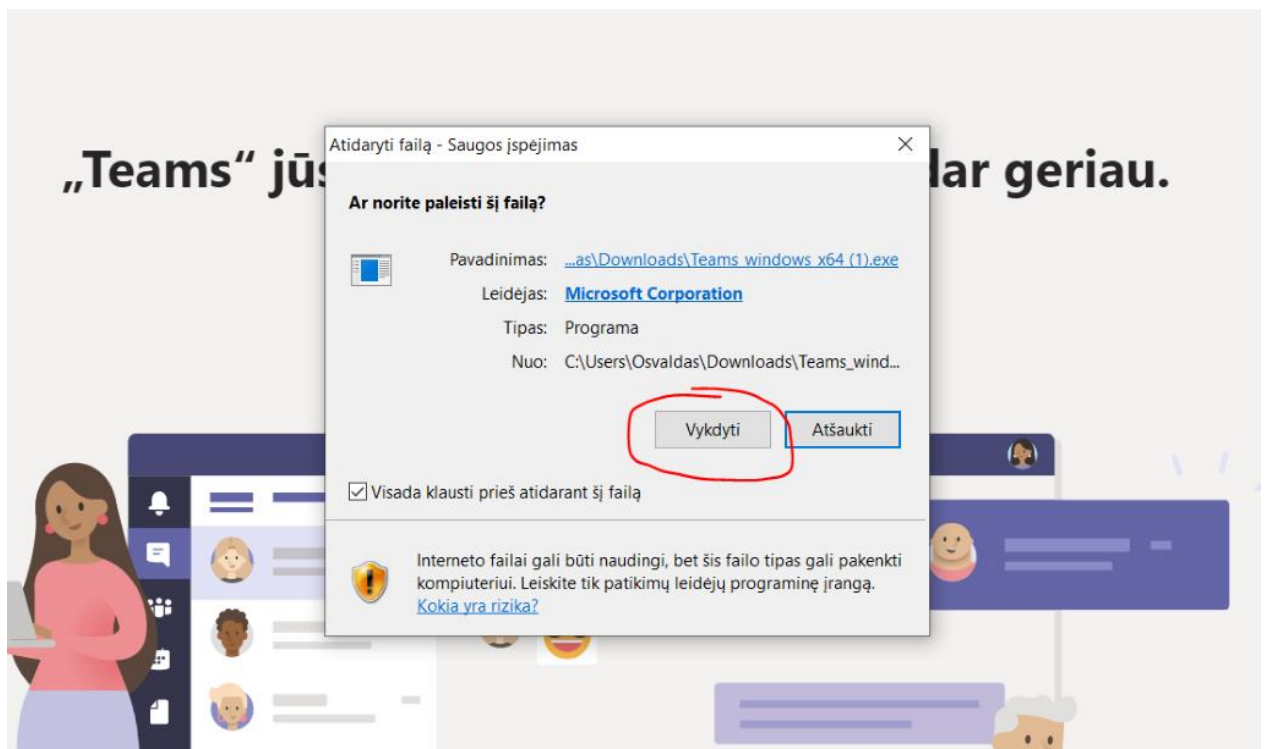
„Teams“ jūs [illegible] dar geriau.

Atidaryti failą - Saugos įspėjimas

Ar norite paleisti šį failą?

Pavadinimas: ...as\Downloads\Teams_windows_x64 (1).exe

Leidėjas: Microsoft Corporation

Tipas: Programa

Nuo: C:\Users\Osvaldas\Downloads\Teams_wind...

Vykdyti

Atšaukti

Visada klausti prieš atidarant šį failą

Interneto failai gali būti naudingi, bet šis failo tipas gali pakenkti kompiuteriui. Leiskite tik patikimų leidėjų programinę įrangą. Kokia yra rizika?